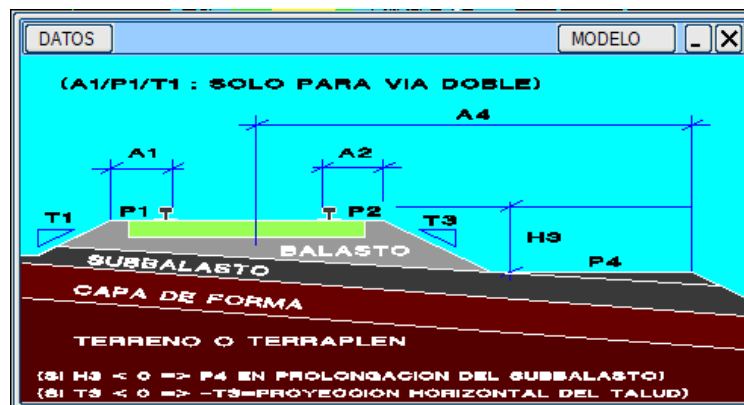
DATOS

MODELO

(A1/P1/T1 : SOLO PARA VIA DOBLE)

A4

A1

A2

T1

P1

P2

T3

H3

BALASTO

SUBBALASTO

P4

CAPA DE FORMA

TERRENO O TERRAPLEN

(SI H3 < 0 => P4 EN PROLONGACION DEL SUBBALASTO)
(SI T3 < 0 => -T3=PROYECCION HORIZONTAL DEL TALUD)